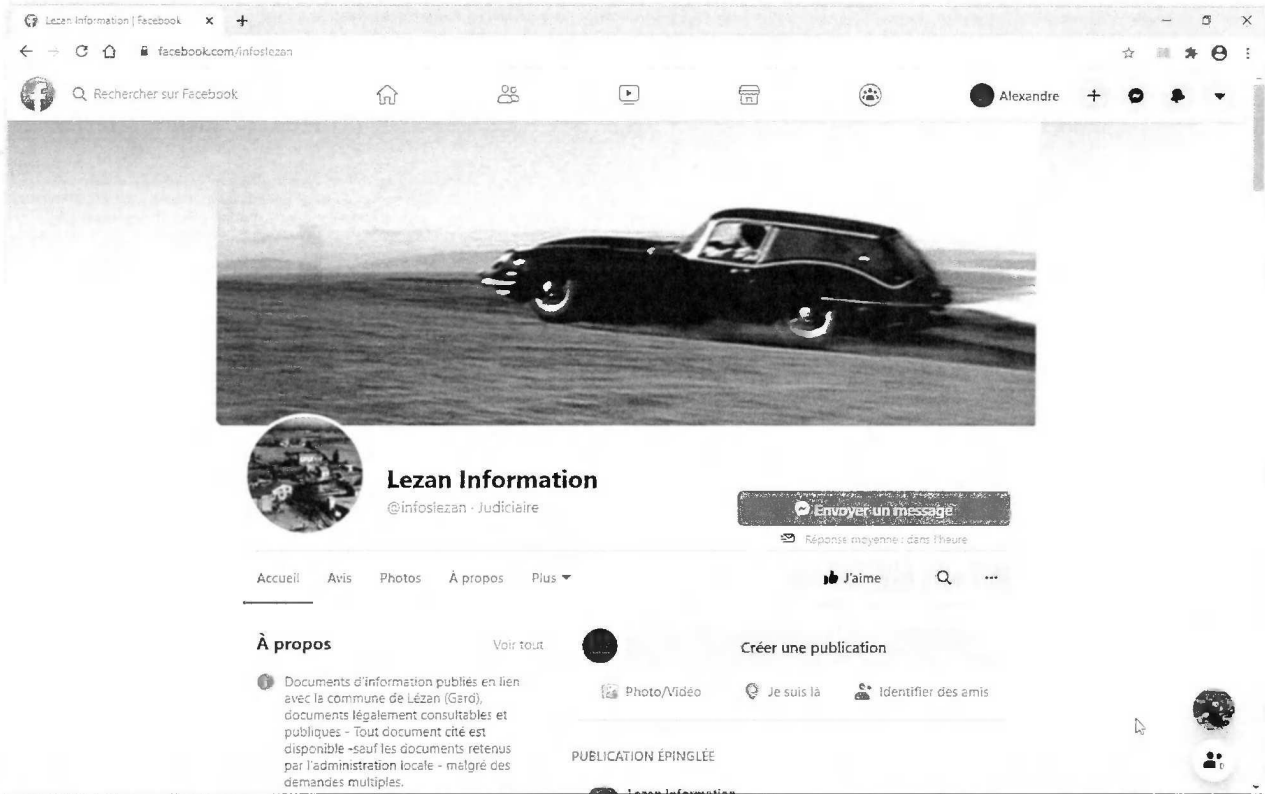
Lezan Information | Facebook

facebook.com/infoslezan

Rechercher sur Facebook

Alexandre

Lezan Information
@infoslezan · Judiciaire

Envoyer un message
Réponse moyenne : dans l'heure

Accueil Avis Photos À propos Plus

J'aime

À propos
Voir tout

Documents d'information publiés en lien avec la commune de Lézan (Gard), documents légalement consultables et publiques - Tout document cité est disponible -sauf les documents retenus par l'administration locale - malgré des demandes multiples.

Créer une publication

Photo/Vidéo Je suis là Identifier des amis

PUBLICATION ÉPINGLÉE

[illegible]